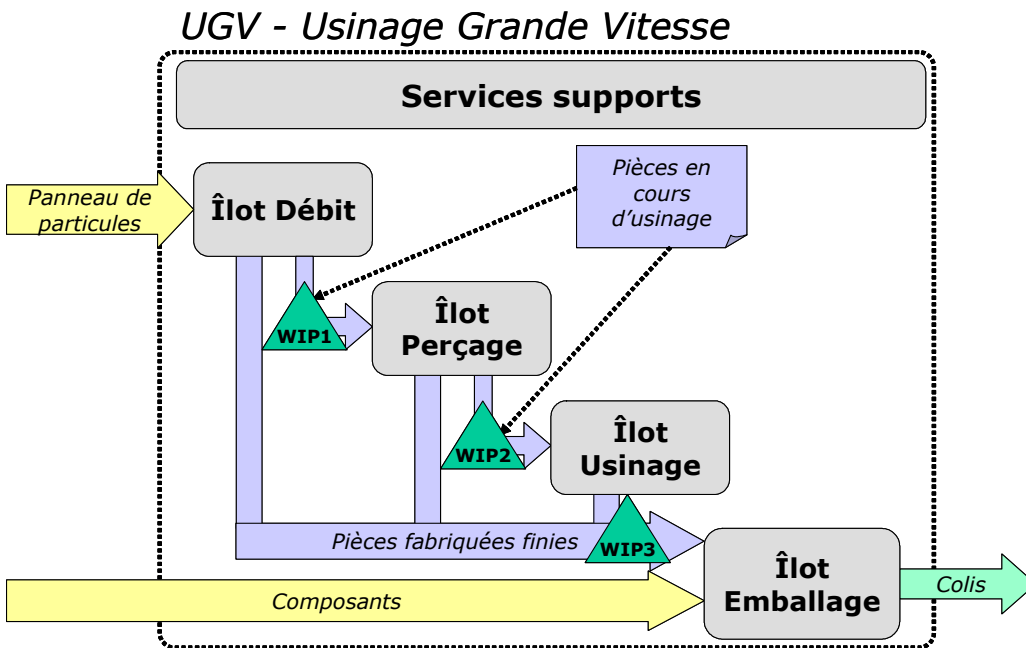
UGV - Usinage Grande Vitesse

Services supports

Panneau de particules

Îlot Débit

Pièces en cours d'usinage

WIP1

Îlot Perçage

WIP2

Îlot Usinage

Pièces fabriquées finies

WIP3

Îlot Emballage

Colis

Composants